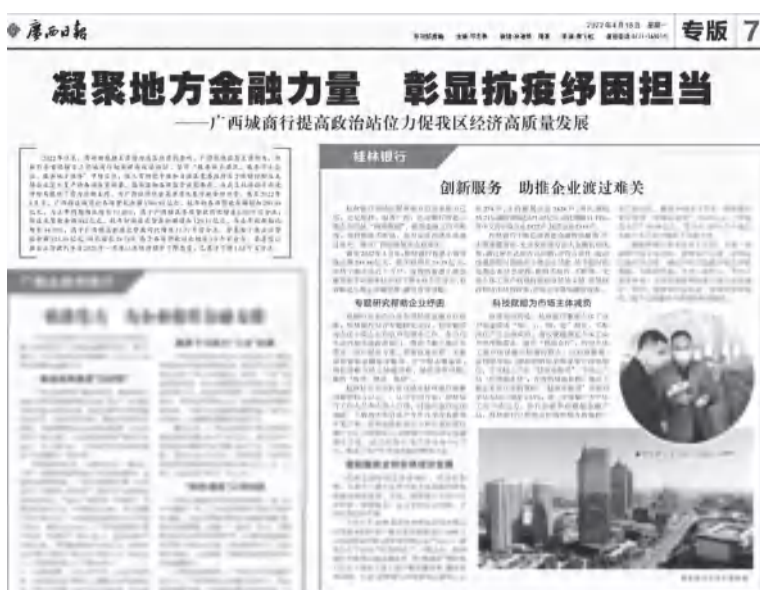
廣西日報

2022年4月18日 星期一

专版 7

凝聚地方金融力量 彰显抗疫纾困担当

——广西城商行提高政治站位力促我区经济高质量发展

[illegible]

桂林银行

创新服务 助推企业渡过难关

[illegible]

专题研究帮助企业纾困

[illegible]

科技赋能为市场主体减负

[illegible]

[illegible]